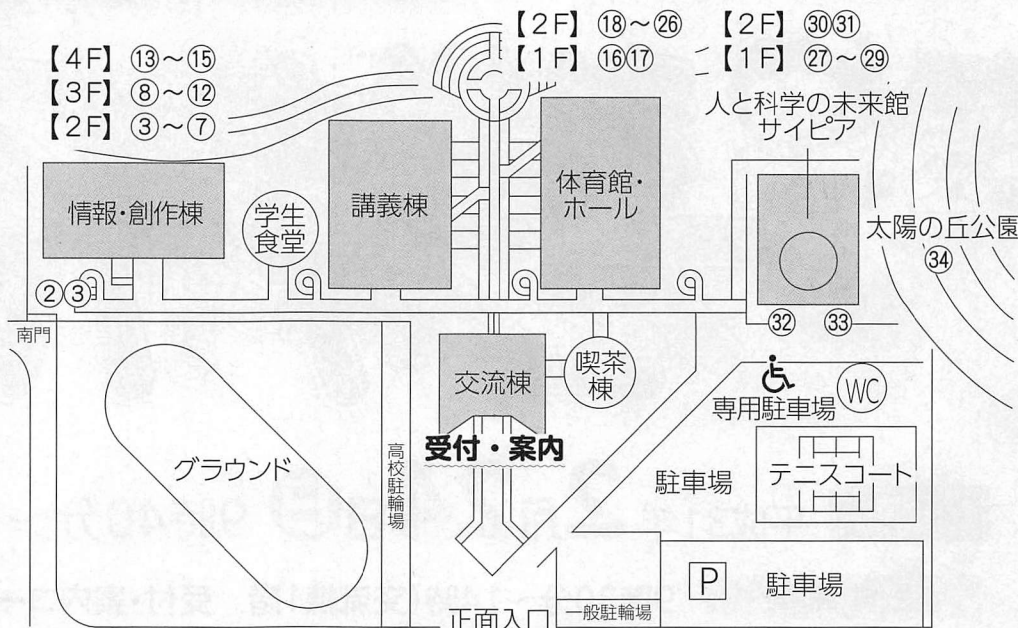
【2F】⑱～㉖
【1F】⑯⑰

【2F】㉚㉛
【1F】㉗～㉙

【4F】⑬～⑮
【3F】⑧～⑫
【2F】③～⑦

人と科学の未来館
サイピア

情報・創作棟

学生
食堂

講義棟

体育館・
ホール

太陽の丘公園
㉞

②③

南門

㉜ ㉝

交流棟

喫茶
棟

WC

専用駐車場

高校駐輪場

受付・案内

グラウンド

駐車場

テニスコート

P

駐車場

正面入口

一般駐輪場